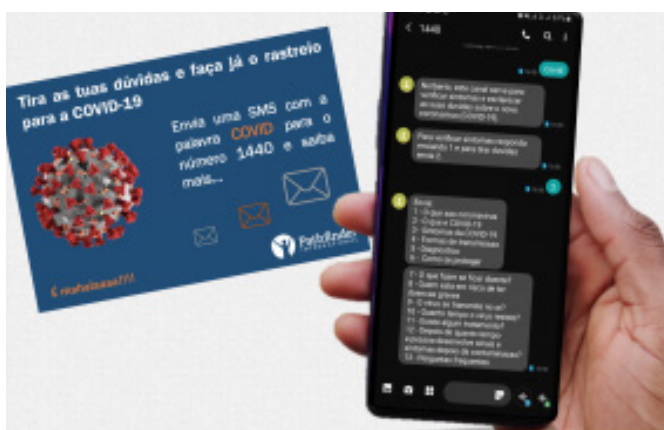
Tira as tuas dúvidas e faça já o rastreio para a COVID-19

Envia uma SMS com a palavra COVID para o número 1440 e saiba mais...

Pathfinder

E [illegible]

1440

Olá

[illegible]

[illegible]

1 - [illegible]
2 - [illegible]
3 - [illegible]
4 - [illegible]
5 - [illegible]
6 - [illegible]

7 - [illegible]
8 - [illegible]
9 - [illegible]
10 - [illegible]
11 - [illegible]
12 - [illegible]
13 - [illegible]